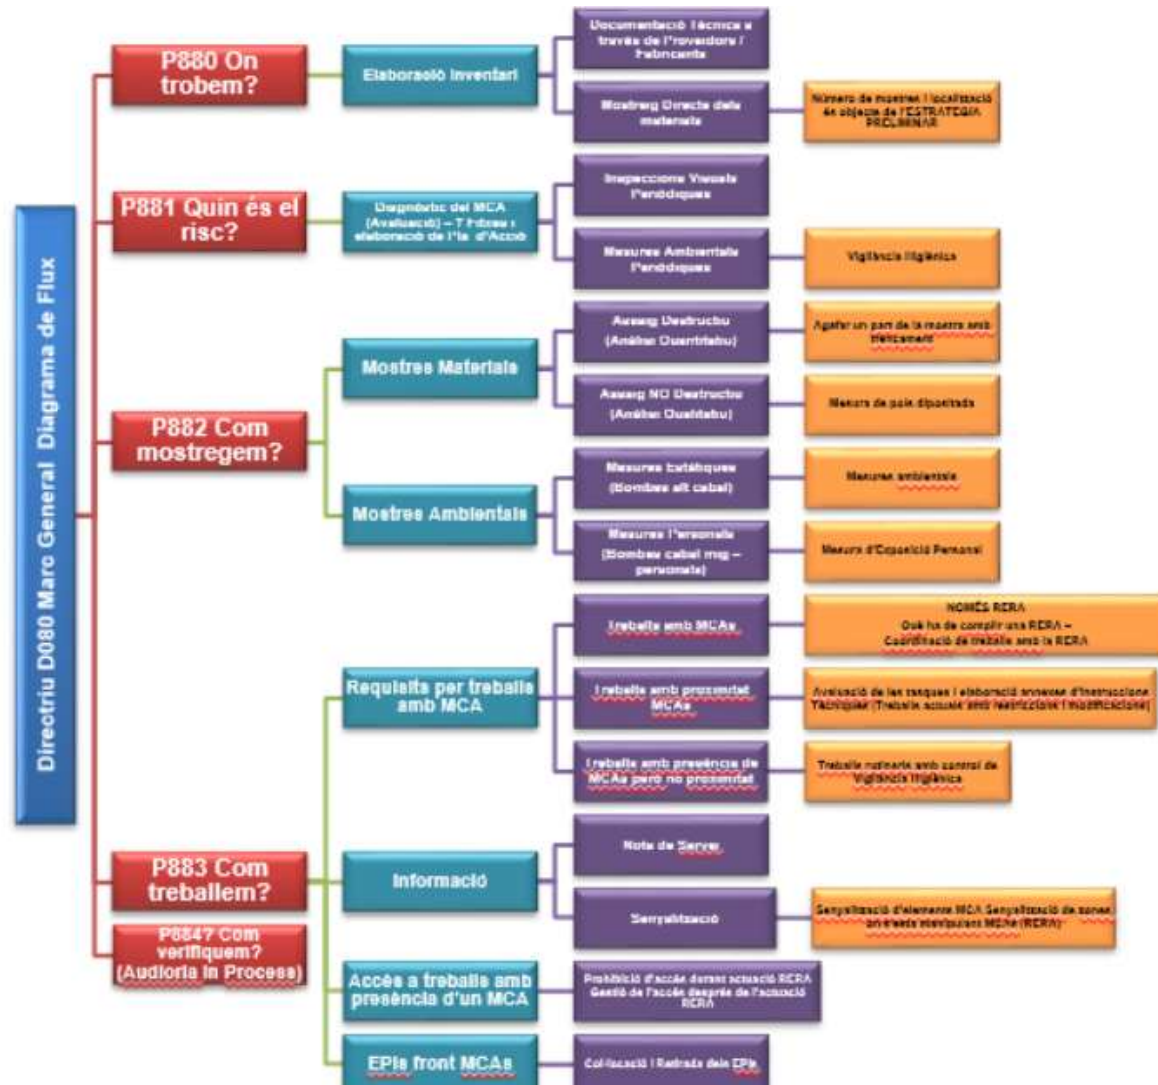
Directriu D080 Marc General Diagrama de Flux

P880 On trobem?

Elaboració Inventari

Documentació Tècnica a través de l'Proveïdors / Fabricants

Mostreig Directe dels materials

Número de mostres i localització en objecte de l'ESTRATEGIA PRELIMINAR

P881 Quin és el risc?

Diagnòstic del MCA (Avaluació) – 7 Fitxes i elaboració de Pla d'Acció

Inspeccions Visuals Periòdiques

Mesures Ambientals Periòdiques

Vigilància Higiènica

P882 Com mostregem?

Mostres Materials

Assaig Destructiu (Anàlisi Quantitatiu)

Agafar un part de la mostra amb trencament

Assaig NO Destructiu (Anàlisi Qualitatiu)

Mesura de pols dipositada

Mostres Ambientals

Mesures Estàtiques (Bombes alt cabal)

Mesures ambientals

Mesures Personals (Bombes cabal mig – personals)

Mesura d'Exposició Personal

P883 Com treballem?

Requisits per treballs amb MCA

Treballs amb MCAs

NOMÉS RERA
Ook ha de complir una RERA – Coordinació de treballs amb la RERA

Treballs amb proximitat MCAs

Avaluació de les tasques i elaboració annexes d'Instruccions Tècniques (Treballs acoses amb restriccions i modificacions)

Treballs amb presència de MCAs però no proximitat

Treballs rutinaris amb control de Vigilància Higiènica

Informació

Nota de Servei

Senyalització

Senyalització d'elements MCA Senyalització de zones on s'està manipulant MCAs (RERA)

P884? Com verifiquem? (Auditoria In Process)

Accés a treballs amb presència d'un MCA

Prohibició d'accés durant actuació RERA Gestió de l'accés després de l'actuació RERA

EPIs front MCAs

Col·locació i Retirada dels EPIs